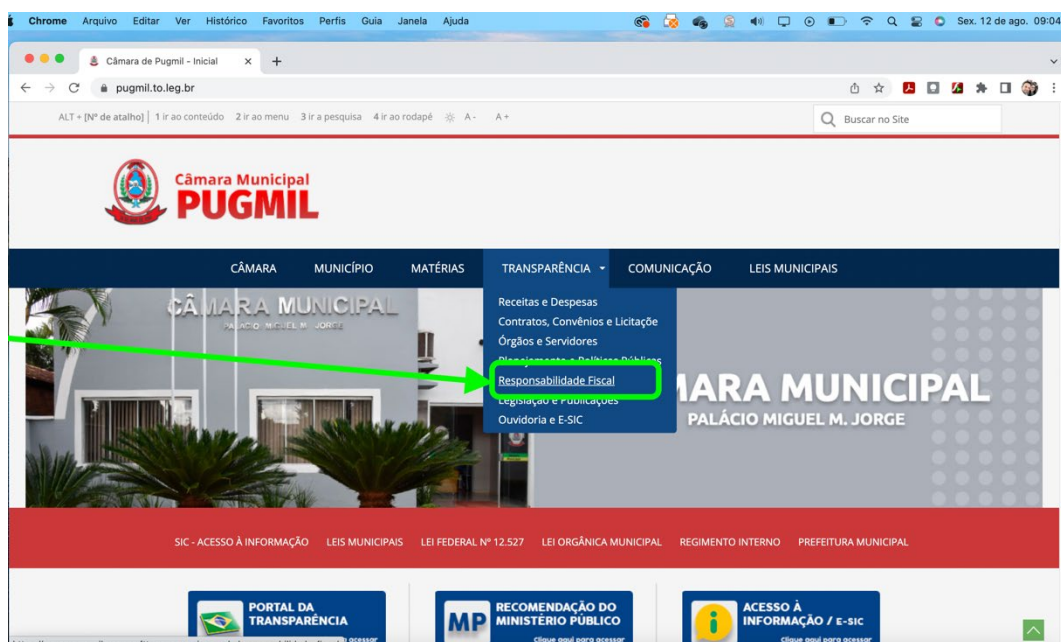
Chrome Arquivo Editar Ver Histórico Favoritos Perfis Guia Janela Ajuda

Sex. 12 de ago. 09:04

Câmara de Pugmil - Inicial

pugmil.to.leg.br

ALT + [Nº de atalho] | 1 ir ao conteúdo 2 ir ao menu 3 ir a pesquisa 4 ir ao rodapé A- A+

Buscar no Site

Câmara Municipal
PUGMIL

CÂMARA MUNICÍPIO MATÉRIAS TRANSPARÊNCIA COMUNICAÇÃO LEIS MUNICIPAIS

Receitas e Despesas
Contratos, Convênios e Licitação
Órgãos e Servidores
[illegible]
Responsabilidade Fiscal
Legislação e Publicações
Ouvidoria e E-SIC

CÂMARA MUNICIPAL
PALÁCIO MIGUEL M. JORGE

CÂMARA MUNICIPAL
PALÁCIO MIGUEL M. JORGE

SIC - ACESSO À INFORMAÇÃO LEIS MUNICIPAIS LEI FEDERAL Nº 12.527 LEI ORGÂNICA MUNICIPAL REGIMENTO INTERNO PREFEITURA MUNICIPAL

PORTAL DA TRANSPARÊNCIA

MP RECOMENDAÇÃO DO MINISTÉRIO PÚBLICO
Clique aqui para acessar

ACESSO À INFORMAÇÃO / E-SIC
Clique aqui para acessar